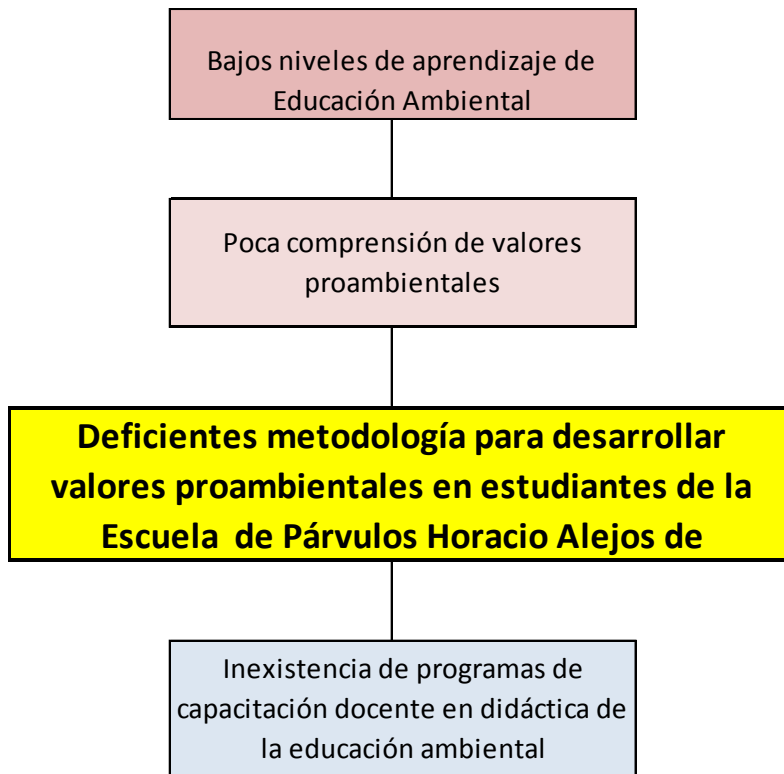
Bajos niveles de aprendizaje de Educación Ambiental

Poca comprensión de valores proambientales

Deficientes metodología para desarrollar valores proambientales en estudiantes de la Escuela de Párvulos Horacio Alejos de

Inexistencia de programas de capacitación docente en didáctica de la educación ambiental